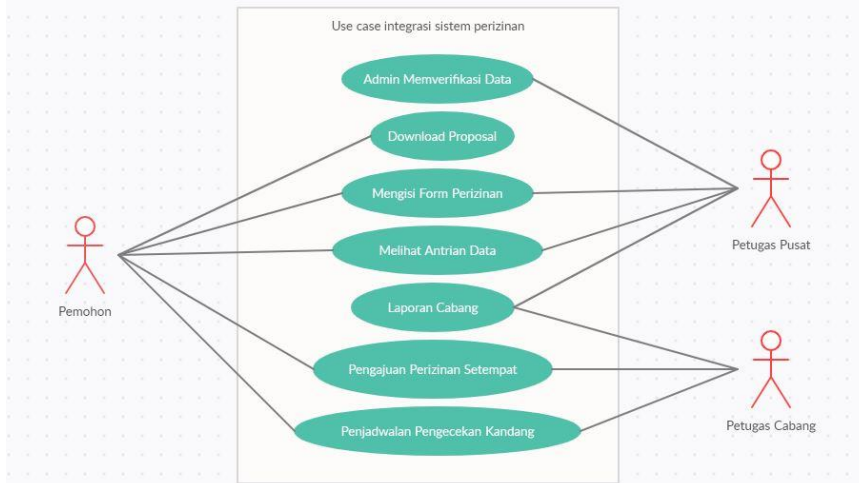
Use case integrasi sistem perizinan

Admin Memverifikasi Data

Download Proposal

Mengisi Form Perizinan

Melihat Antrian Data

Laporan Cabang

Pengajuan Perizinan Setempat

Penjadwalan Pengecekan Kandang

Pemohon

Petugas Pusat

Petugas Cabang